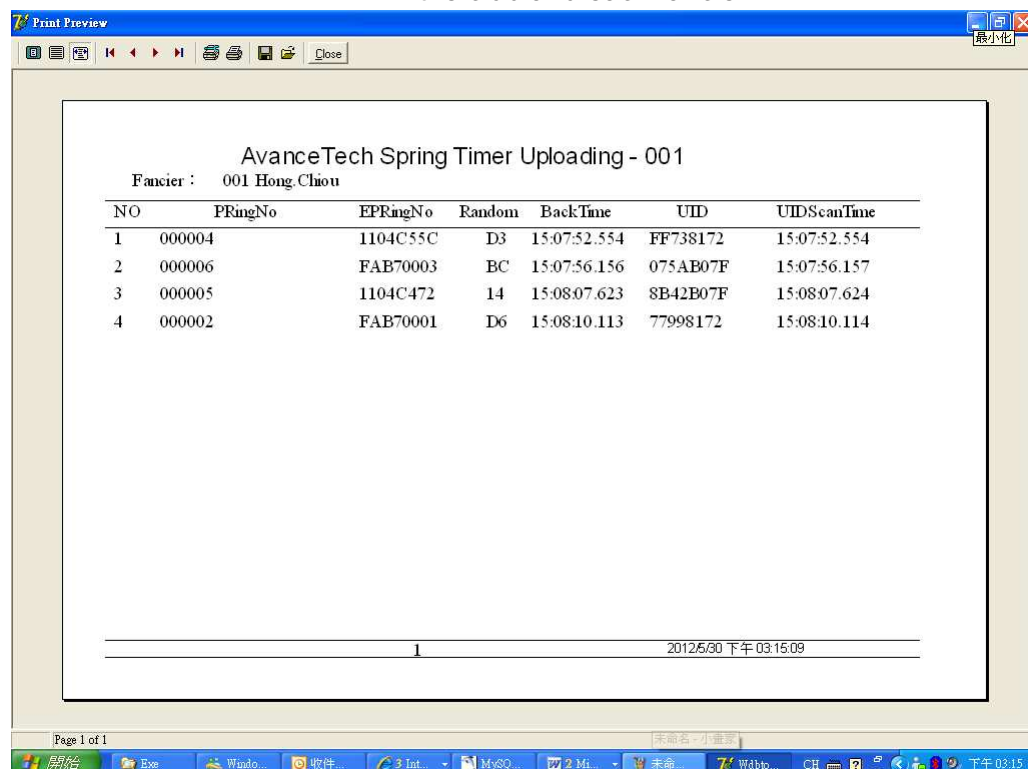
Print Preview

最小化

Close

AvanceTech Spring Timer Uploading - 001

Fancier : 001 Hong.Chiou

| NO | PRingNo | EPRingNo | Random | BackTime | UID | UIDScanTime |
|---|---|---|---|---|---|---|
| 1 | 000004 | 1104C55C | D3 | 15:07:52.554 | FF738172 | 15:07:52.554 |
| 2 | 000006 | FAB70003 | BC | 15:07:56.156 | 075AB07F | 15:07:56.157 |
| 3 | 000005 | 1104C472 | 14 | 15:08:07.623 | 8B42B07F | 15:08:07.624 |
| 4 | 000002 | FAB70001 | D6 | 15:08:10.113 | 77998172 | 15:08:10.114 |

1

2012/5/30 下午 03:15:09

Page 1 of 1

未命名 - 小畫家

開始 Exe Windo... 收件... 3 Int... MySQ... 2 Mi... 未命... Wdbto... CH 下午 03:15